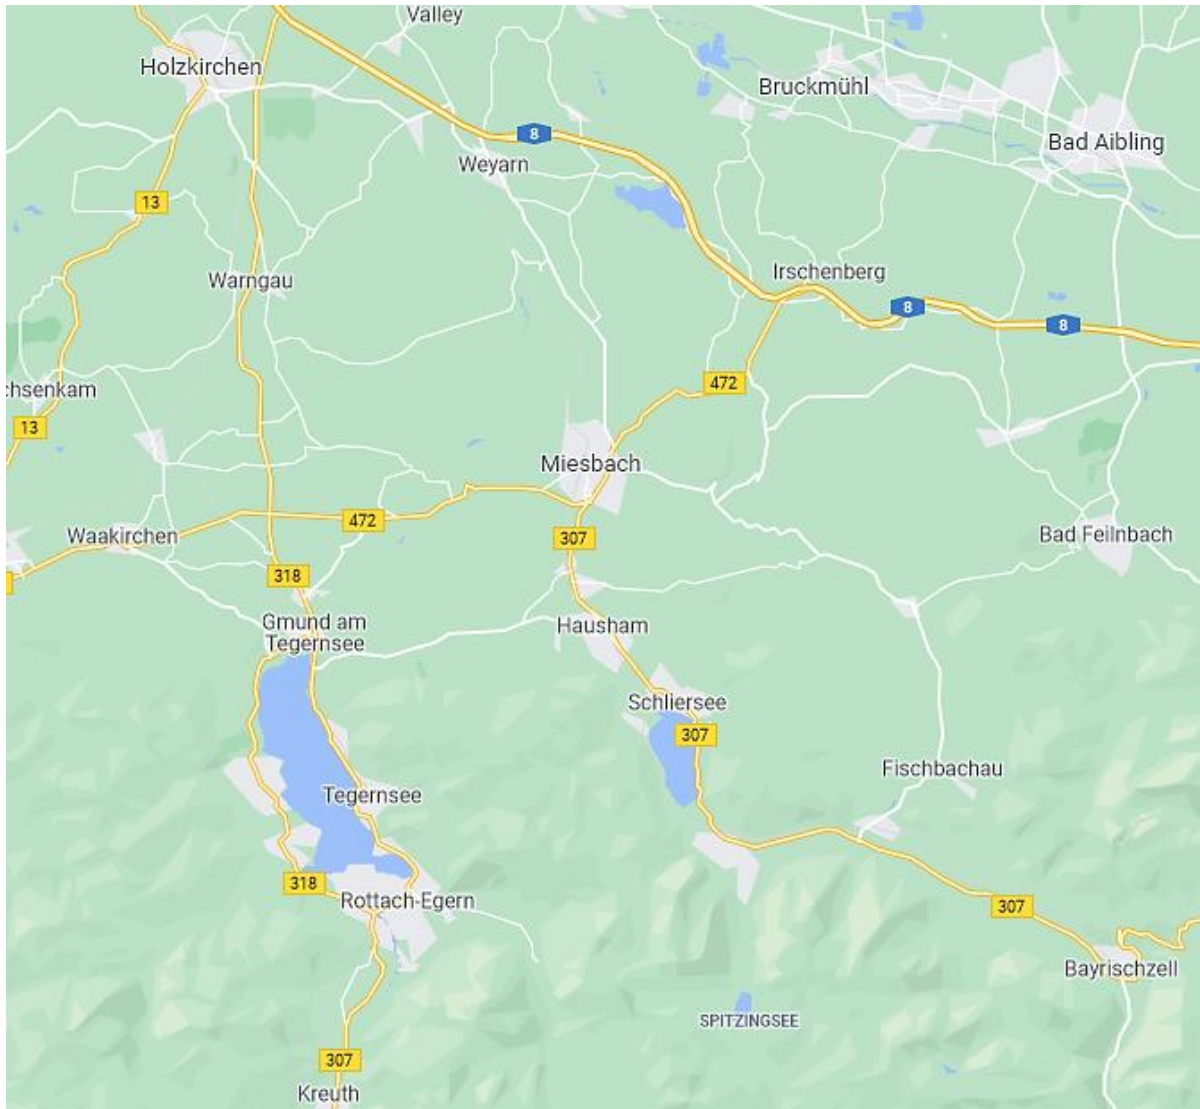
Valley
Holzkirchen
Bruckmühl
8
Weyarn
Bad Aibling
13
Irschenberg
Warngau
8
8
chsenkam
472
13
Miesbach
Waakirchen
472
307
Bad Feilnbach
318
Gmund am Tegernsee
Hausham
Schliersee
307
Fischbachau
Tegernsee
318
Rottach-Egern
307
Bayrischzell
SPITZINGSEE
307
Kreuth